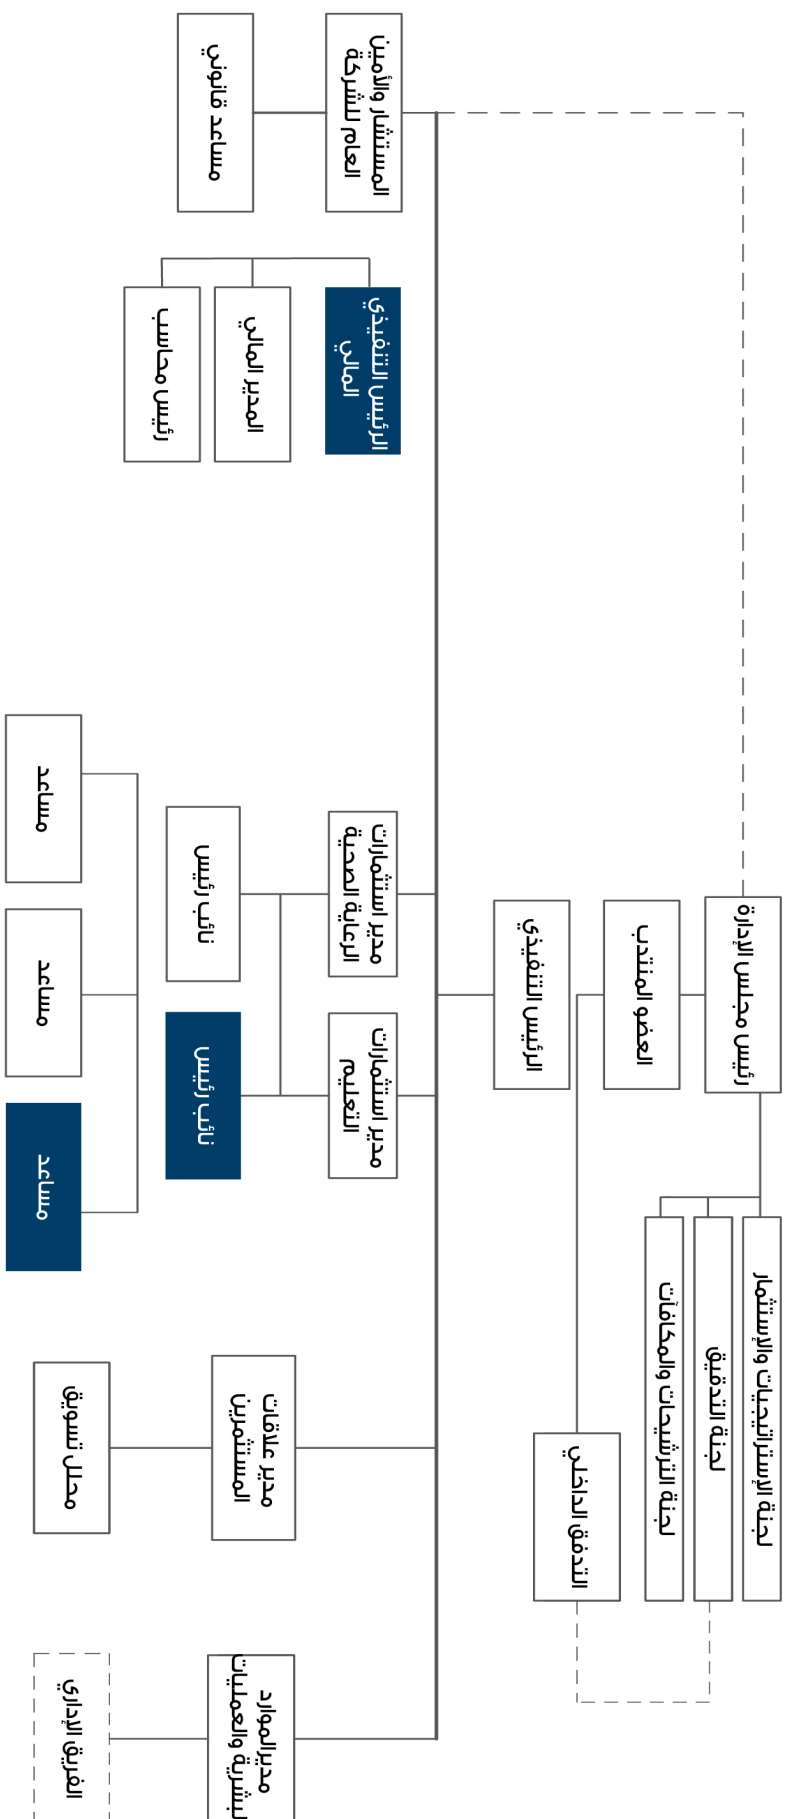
رئيس مجلس الإدارة

العضو المنتدب

الرئيس التنفيذي

لجنة الاستراتيجيات والاستثمار

لجنة التدقيق

لجنة الترشيحات والمكافآت

التدقيق الداخلي

المستشار والأمين العام للشركة

مساعد قانوني

الرئيس التنفيذي المالي

المدير المالي

نائب محاسب

مدير استثمارات العقارية التجارية

نائب رئيس

مدير استثمارات العقارات السكنية

نائب رئيس

مساعد

مساعد

مساعد

مدير علاقات المستثمرين

محلل تسويق

مدير الموارد البشرية والعمليات

الفريق الإداري